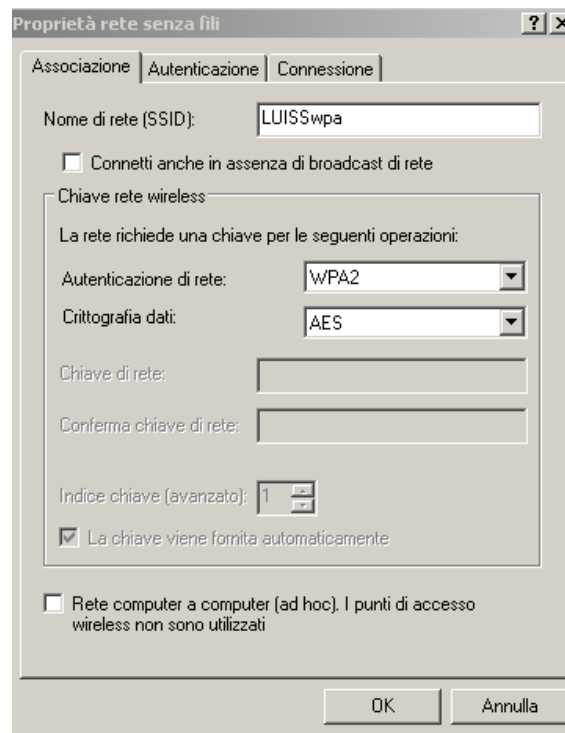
Proprietà rete senza fili

?

Associazione | Autenticazione | Connessione

Nome di rete (SSID): LUISSwpa

Connetti anche in assenza di broadcast di rete

Chiave rete wireless

La rete richiede una chiave per le seguenti operazioni:

Autenticazione di rete: WPA2

Crittografia dati: AES

Chiave di rete:

Conferma chiave di rete:

Indice chiave (avanzato): 1

La chiave viene fornita automaticamente

Rete computer a computer (ad hoc). I punti di accesso wireless non sono utilizzati

OK

Annulla